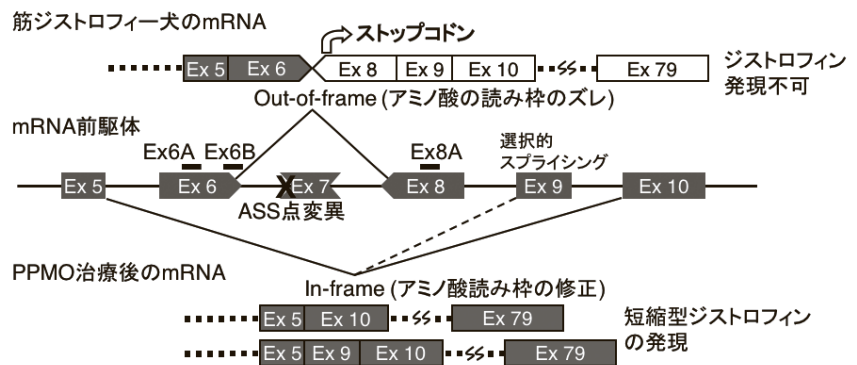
筋ジストロフィー犬のmRNA

ストップコドン

Ex 5 Ex 6 Ex 8 Ex 9 Ex 10 Ex 79

ジストロフィン発現不可

Out-of-frame (アミノ酸の読み枠のズレ)

mRNA前駆体

Ex6A Ex6B Ex8A

選択的スプライシング

Ex 5 Ex 6 Ex 7 Ex 8 Ex 9 Ex 10

ASS点変異

PPMO治療後のmRNA

In-frame (アミノ酸読み枠の修正)

Ex 5 Ex 10 Ex 79

Ex 5 Ex 9 Ex 10 Ex 79

短縮型ジストロフィンの発現